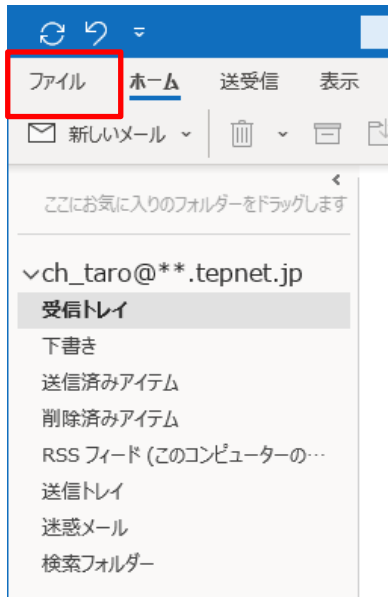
ファイル ホーム 送受信 表示

新しいメール

ここにお気に入りのフォルダーをドラッグします

ch_taro@**.tepnet.jp
受信トレイ
下書き
送信済みアイテム
削除済みアイテム
RSS フィード (このコンピューターの…
送信トレイ
迷惑メール
検索フォルダー